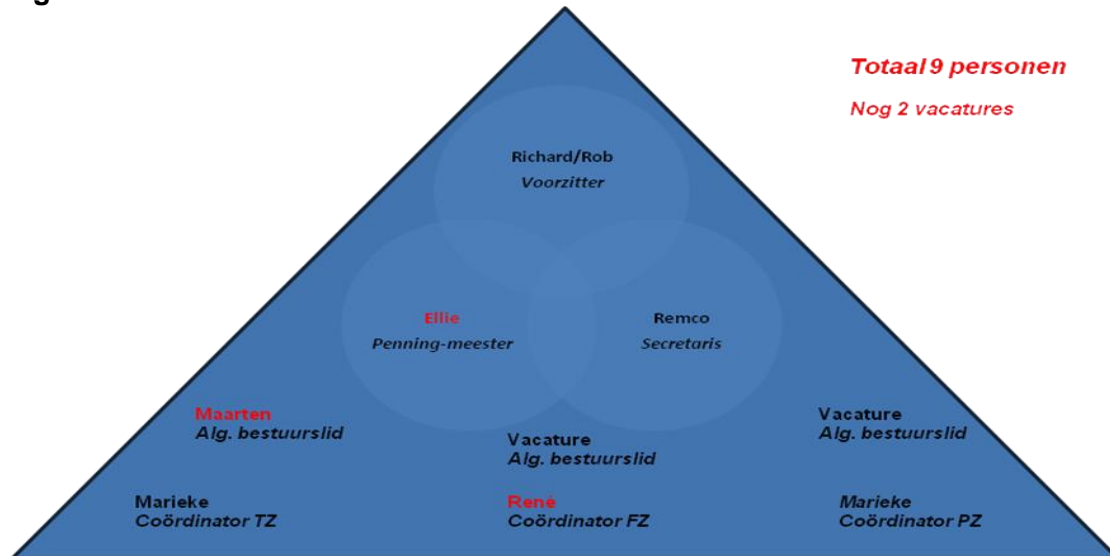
Totaal 9 personen

Nog 2 vacatures

Richard/Rob
Voorzitter

Ellie
Penning-meester

Remco
Secretaris

Maarten
Alg. bestuurslid

Vacature
Alg. bestuurslid

Vacature
Alg. bestuurslid

Marieke
Coördinator TZ

Rene
Coördinator FZ

Marieke
Coördinator PZ